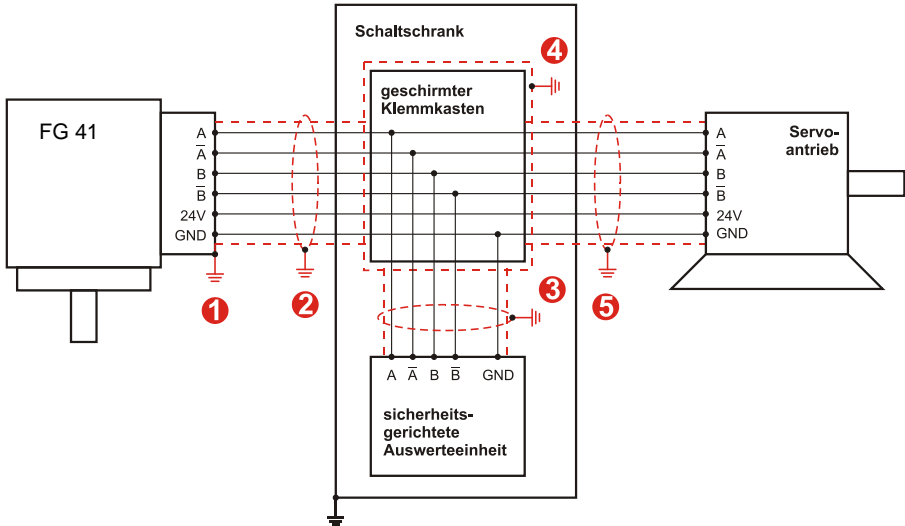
Schaltschrank

4

geschirmter Klemmkasten

FG 41

A
$\overline{A}$
B
$\overline{B}$
24V
GND

Servoantrieb

A
$\overline{A}$
B
$\overline{B}$
24V
GND

1

2

3

5

A $\overline{A}$ B $\overline{B}$ GND

sicherheitsgerichtete Auswerteeinheit